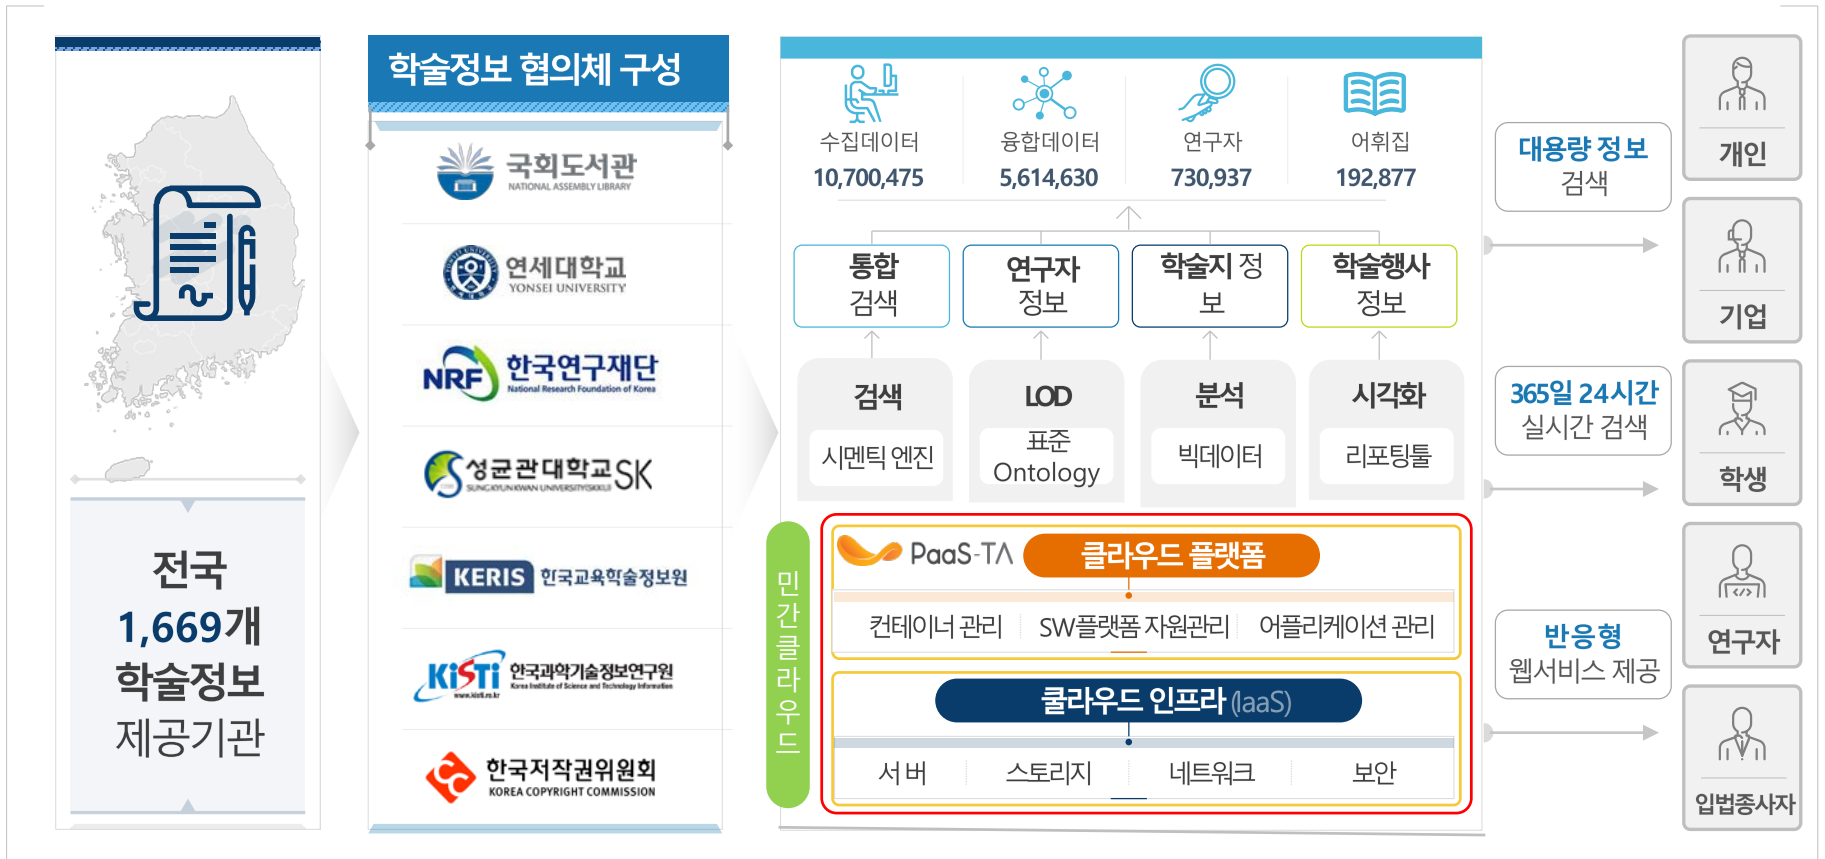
전국
1,669개
학술정보
제공기관

학술정보 협의체 구성

국회도서관
NATIONAL ASSEMBLY LIBRARY

연세대학교
YONSEI UNIVERSITY

NRF 한국연구재단
National Research Foundation of Korea

성균관대학교 SK
SUNGKYUNKWAN UNIVERSITY(SKKU)

KERIS 한국교육학술정보원

KiSTi 한국과학기술정보연구원
Korea Institute of Science and Technology Information
www.kisti.re.kr

한국저작권위원회
KOREA COPYRIGHT COMMISSION

수집데이터
10,700,475

융합데이터
5,614,630

연구자
730,937

어휘집
192,877

통합 검색

연구자 정보

학술지 정보

학술행사 정보

검색
시멘틱 엔진

LOD
표준 Ontology

분석
빅데이터

시각화
리포팅툴

민간클라우드

PaaS-TA
클라우드 플랫폼
컨테이너 관리 | SW플랫폼 자원관리 | 어플리케이션 관리

쿨라우드 인프라 (IaaS)
서 버 | 스토리지 | 네트워크 | 보안

대용량 정보 검색

365일 24시간 실시간 검색

반응형 웹서비스 제공

개인

기업

학생

연구자

입법종사자